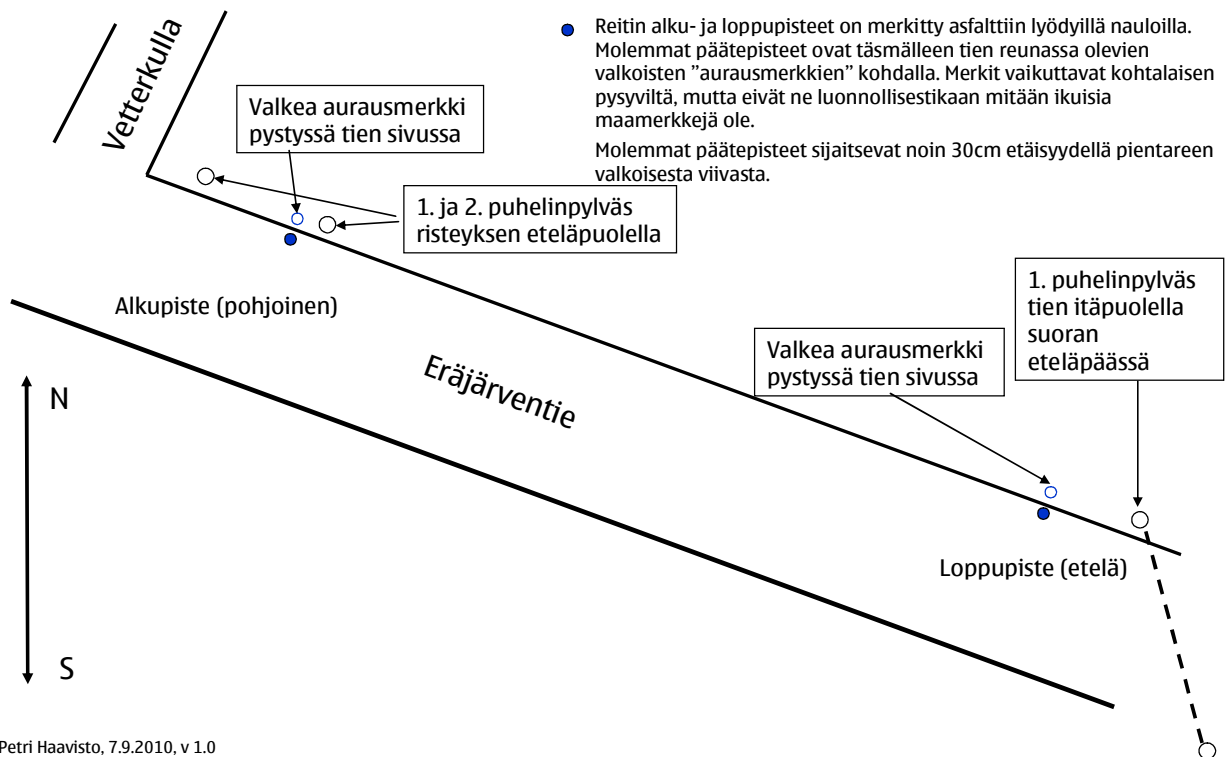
Reitin alku- ja loppupisteet on merkitty asfalttiin lyödyillä nauloilla. Molemmat päätepisteet ovat täsmälleen tien reunassa olevien valkoisten "aurausmerkkien" kohdalla. Merkit vaikuttavat kohtalaisen pysyviltä, mutta eivät ne luonnollisestikaan mitään ikuisia maamerkkejä ole.

Molemmat päätepisteet sijaitsevat noin 30cm etäisyydellä pientareen valkoisesta viivasta.

Vetterkulla

Valkea aurausmerkki pystyssä tien sivussa

1. ja 2. puhelinpylväs risteyksen eteläpuolella

Alkupiste (pohjoinen)

Eräjärventie

1. puhelinpylväs tien itäpuolella suoran eteläpäässä

Valkea aurausmerkki pystyssä tien sivussa

N

S

Loppupiste (etelä)

Petri Haavisto, 7.9.2010, v 1.0